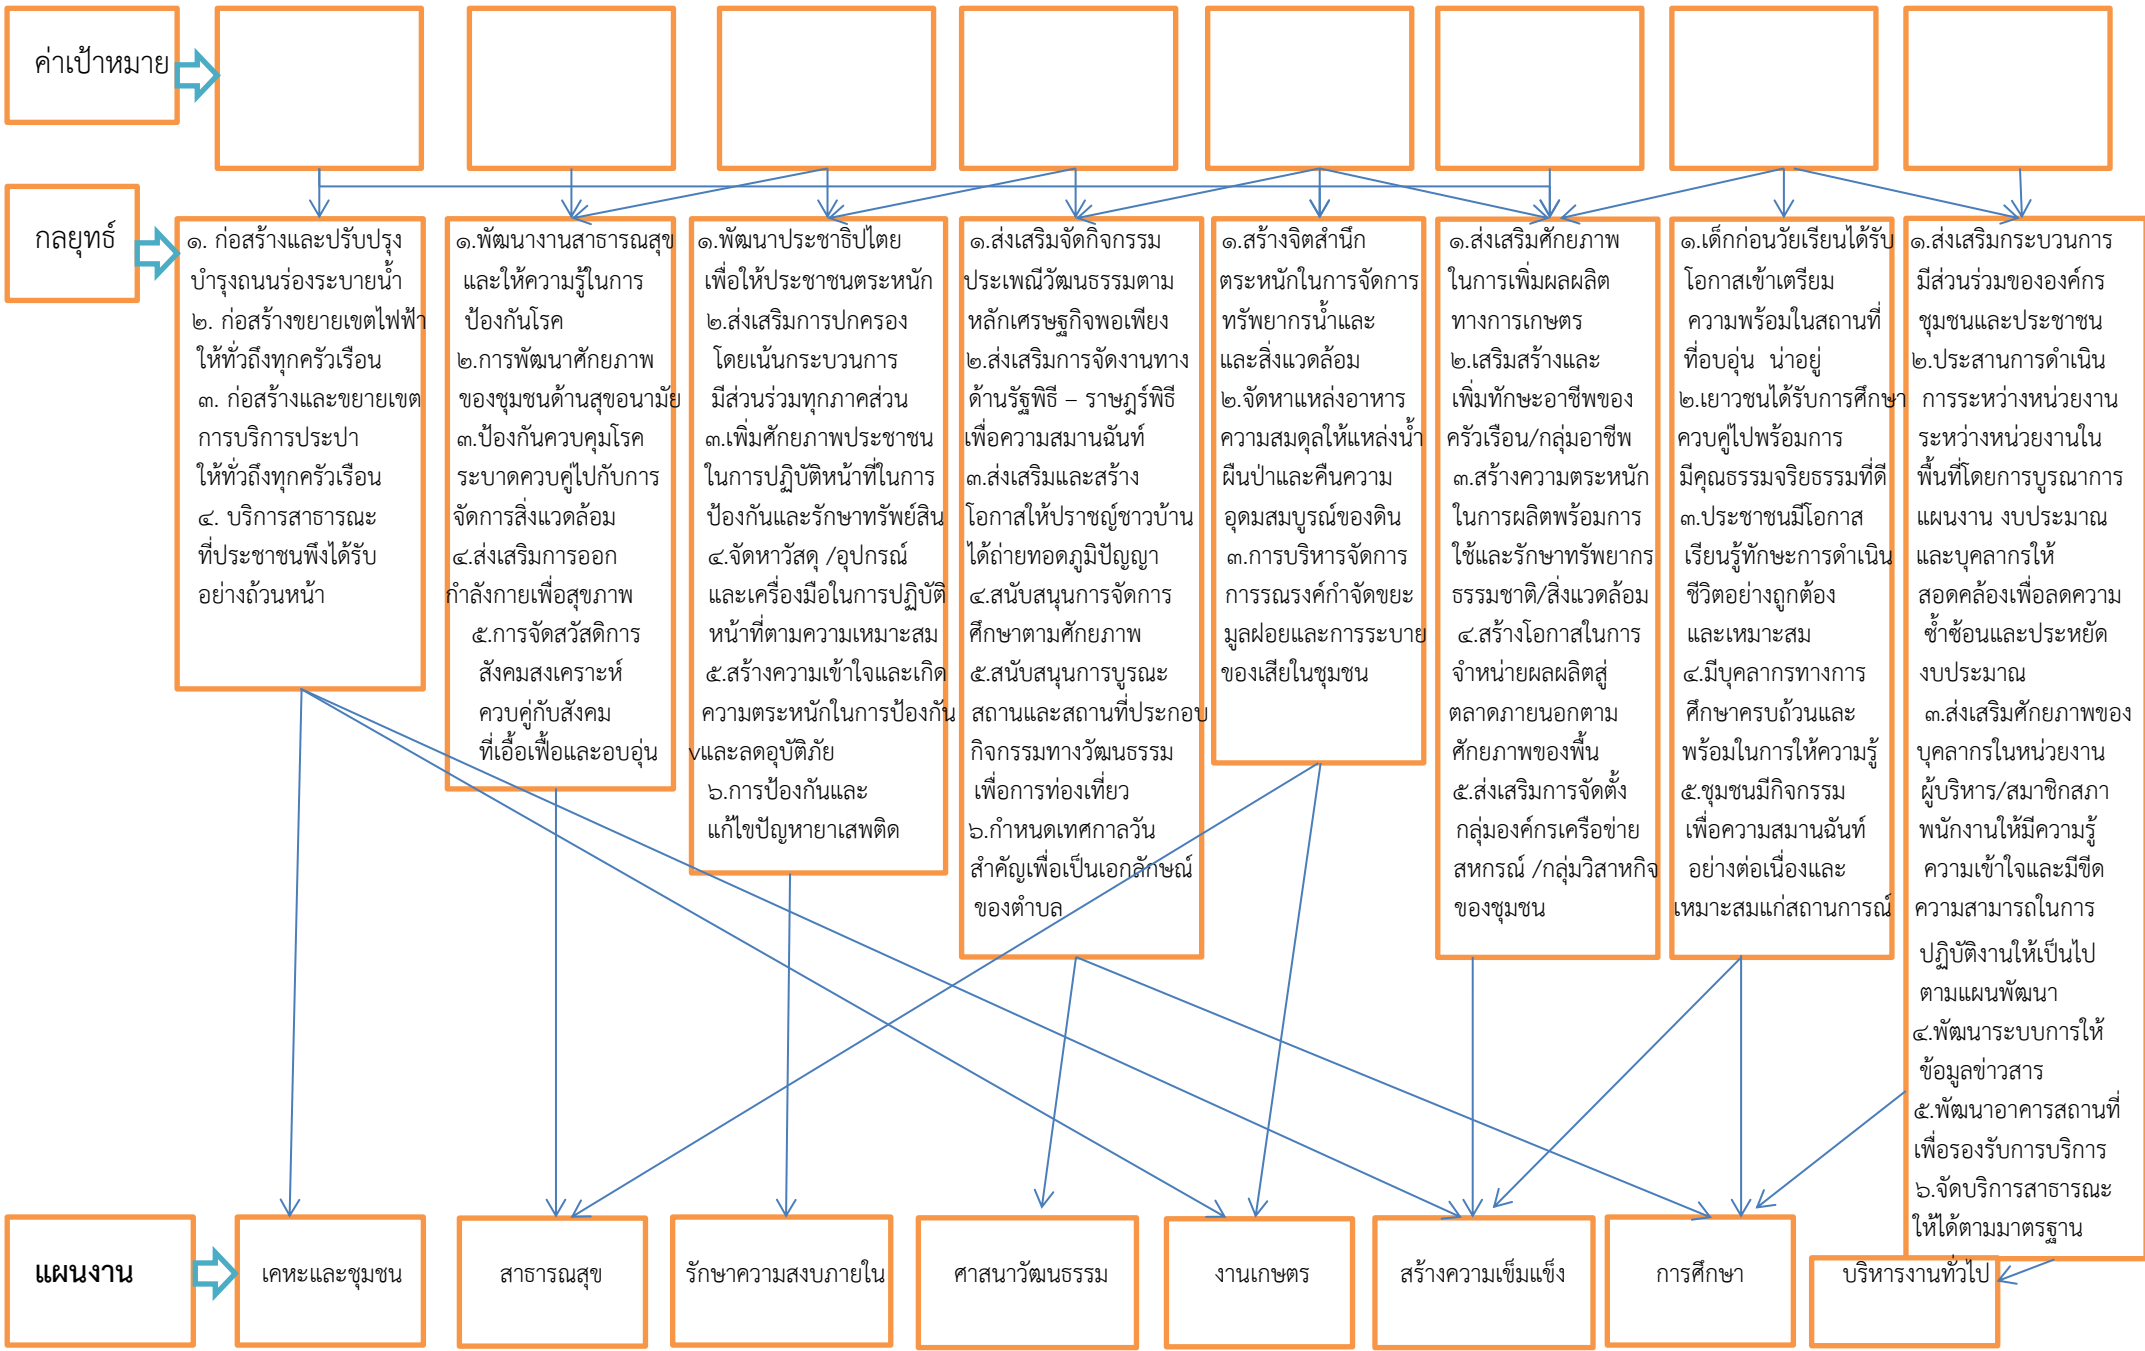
ค่าเป้าหมาย

กลยุทธ์

๑. ก่อสร้างและปรับปรุงบำรุงถนนร่องระบายน้ำ
๒. ก่อสร้างขยายเขตไฟฟ้าให้ทั่วถึงทุกครัวเรือน
๓. ก่อสร้างและขยายเขตการบริการประปาให้ทั่วถึงทุกครัวเรือน
๔. บริการสาธารณะที่ประชาชนพึงได้รับอย่างถ้วนหน้า

๑.พัฒนางานสาธารณสุขและให้ความรู้ในการป้องกันโรค
๒.การพัฒนาศักยภาพของชุมชนด้านสุขอนามัย
๓.ป้องกันควบคุมโรคระบาดควบคู่ไปกับการจัดการสิ่งแวดล้อม
๔.ส่งเสริมการออกกำลังกายเพื่อสุขภาพ
๕.การจัดสวัสดิการสังคมสงเคราะห์ควบคู่กับสังคมที่เอื้อเฟื้อและอบอุ่น

๑.พัฒนาประชาธิปไตยเพื่อให้ประชาชนตระหนัก
๒.ส่งเสริมการปกครองโดยเน้นกระบวนการมีส่วนร่วมทุกภาคส่วน
๓.เพิ่มศักยภาพประชาชนในการปฏิบัติหน้าที่ในการป้องกันและรักษาทรัพย์สิน
๔.จัดหาวัสดุ /อุปกรณ์และเครื่องมือในการปฏิบัติหน้าที่ตามความเหมาะสม
๕.สร้างความเข้าใจและเกิดความตระหนักในการป้องกันvและลดอุบัติภัย
๖.การป้องกันและแก้ไขปัญหายาเสพติด

๑.ส่งเสริมจัดกิจกรรมประเพณีวัฒนธรรมตามหลักเศรษฐกิจพอเพียง
๒.ส่งเสริมการจัดงานทางด้านรัฐพิธี – ราษฎร์พิธีเพื่อความสมานฉันท์
๓.ส่งเสริมและสร้างโอกาสให้ปราชญ์ชาวบ้านได้ถ่ายทอดภูมิปัญญา
๔.สนับสนุนการจัดการศึกษาตามศักยภาพ
๕.สนับสนุนการบูรณะสถานและสถานที่ประกอบกิจกรรมทางวัฒนธรรมเพื่อการท่องเที่ยว
๖.กำหนดเทศกาลวันสำคัญเพื่อเป็นเอกลักษณ์ของตำบล

๑.สร้างจิตสำนึกตระหนักในการจัดการทรัพยากรน้ำและและสิ่งแวดล้อม
๒.จัดหาแหล่งอาหารความสมดุลให้แหล่งน้ำผืนป่าและคืนความอุดมสมบูรณ์ของดิน
๓.การบริหารจัดการการรณรงค์กำจัดขยะมูลฝอยและการระบายของเสียในชุมชน

๑.ส่งเสริมศักยภาพในการเพิ่มผลผลิตทางการเกษตร
๒.เสริมสร้างและเพิ่มทักษะอาชีพของครัวเรือน/กลุ่มอาชีพ
๓.สร้างความตระหนักในการผลิตพร้อมการใช้และรักษาทรัพยากรธรรมชาติ/สิ่งแวดล้อม
๔.สร้างโอกาสในการจำหน่ายผลผลิตสู่ตลาดภายนอกตามศักยภาพของพื้น
๕.ส่งเสริมการจัดตั้งกลุ่มองค์กรเครือข่ายสหกรณ์ /กลุ่มวิสาหกิจของชุมชน

๑.เด็กก่อนวัยเรียนได้รับโอกาสเข้าเตรียมความพร้อมในสถานที่ที่อบอุ่น น่าอยู่
๒.เยาวชนได้รับการศึกษาควบคู่ไปพร้อมการมีคุณธรรมจริยธรรมที่ดี
๓.ประชาชนมีโอกาสเรียนรู้ทักษะการดำเนินชีวิตอย่างถูกต้องและเหมาะสม
๔.มีบุคลากรทางการศึกษาครบถ้วนและพร้อมในการให้ความรู้
๕.ชุมชนมีกิจกรรมเพื่อความสมานฉันท์อย่างต่อเนื่องและเหมาะสมแก่สถานการณ์

๑.ส่งเสริมกระบวนการมีส่วนร่วมขององค์กรชุมชนและประชาชน
๒.ประสานการดำเนินการระหว่างหน่วยงานระหว่างหน่วยงานในพื้นที่โดยการบูรณาการแผนงาน งบประมาณและบุคลากรให้สอดคล้องเพื่อลดความซ้ำซ้อนและประหยัดงบประมาณ
๓.ส่งเสริมศักยภาพของบุคลากรในหน่วยงานผู้บริหาร/สมาชิกสภาพนักงานให้มีความรู้ความเข้าใจและมีขีดความสามารถในการปฏิบัติงานให้เป็นไปตามแผนพัฒนา
๔.พัฒนาระบบการให้ข้อมูลข่าวสาร
๕.พัฒนาอาคารสถานที่เพื่อรองรับการบริการ
๖.จัดบริการสาธารณะให้ได้ตามมาตรฐาน

แผนงาน

เคหะและชุมชน

สาธารณสุข

รักษาความสงบภายใน

ศาสนาวัฒนธรรม

งานเกษตร

สร้างความเข้มแข็ง

การศึกษา

บริหารงานทั่วไป